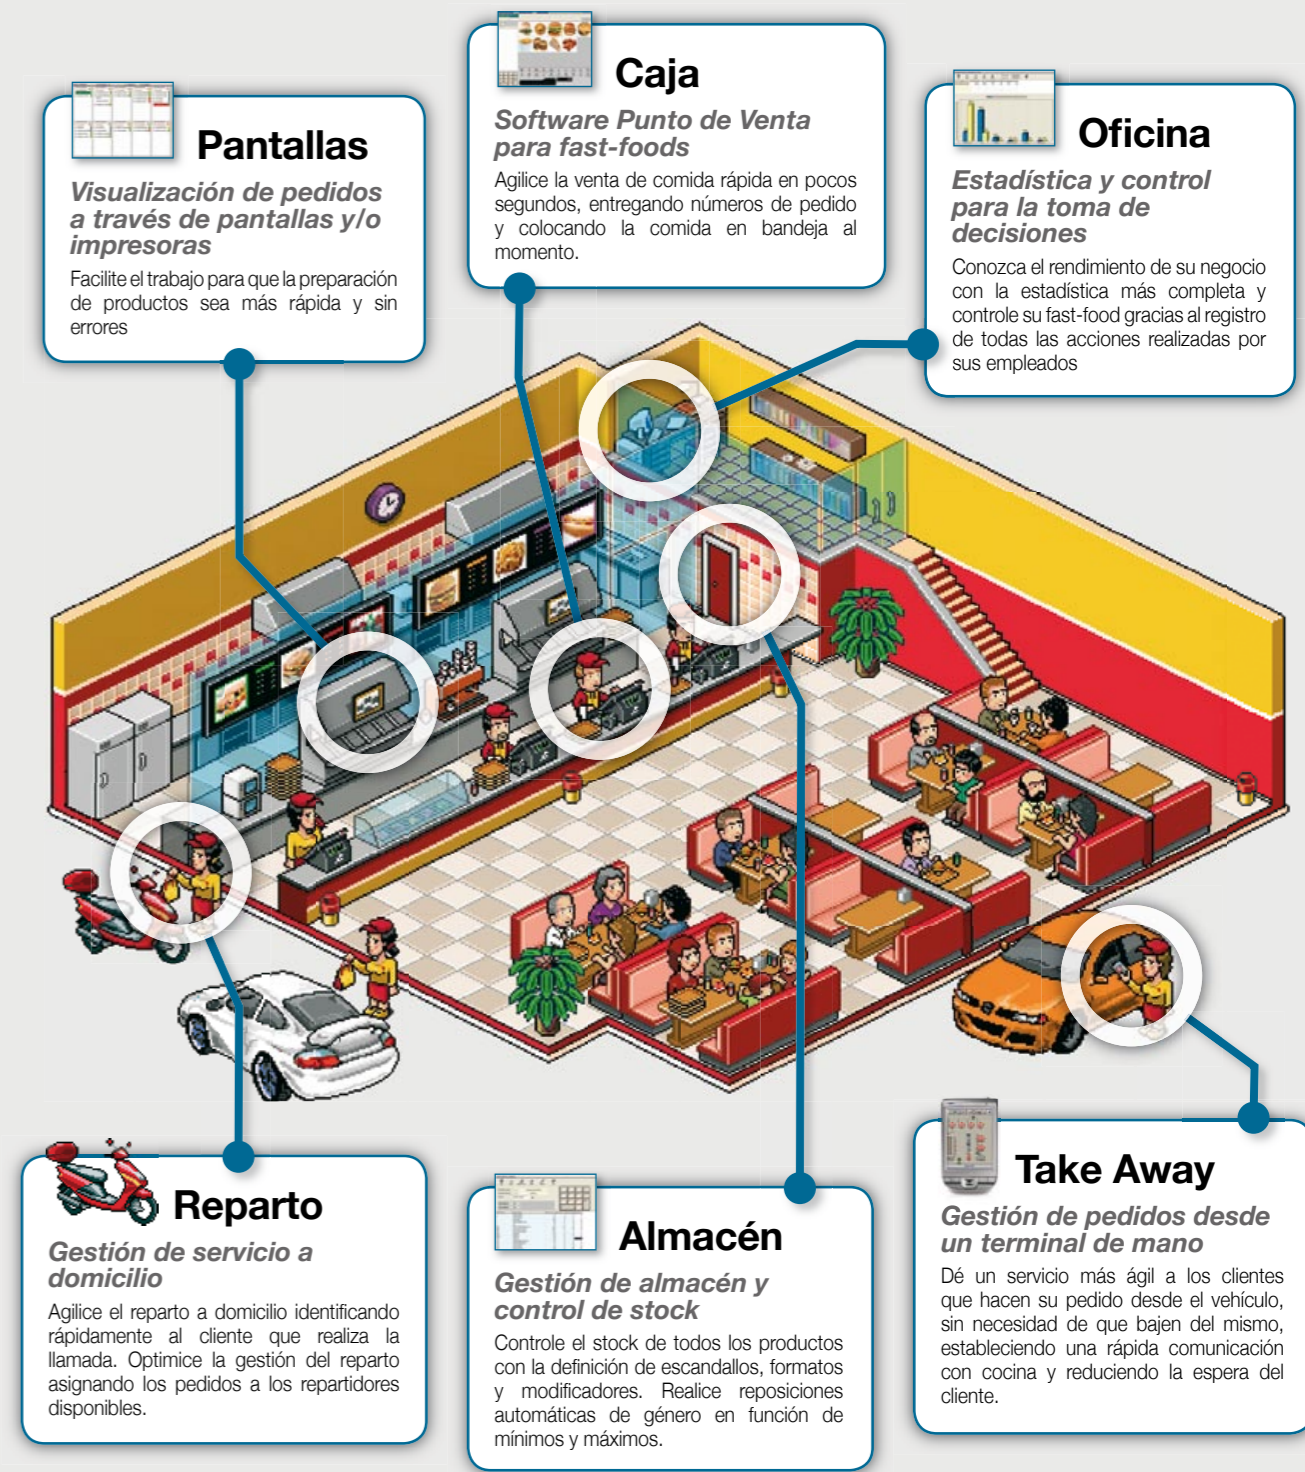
Pantallas

Visualización de pedidos a través de pantallas y/o impresoras

Facilite el trabajo para que la preparación de productos sea más rápida y sin errores

Caja

Software Punto de Venta para fast-foods

Agilice la venta de comida rápida en pocos segundos, entregando números de pedido y colocando la comida en bandeja al momento.

Oficina

Estadística y control para la toma de decisiones

Conozca el rendimiento de su negocio con la estadística más completa y controle su fast-food gracias al registro de todas las acciones realizadas por sus empleados

Reparto

Gestión de servicio a domicilio

Agilice el reparto a domicilio identificando rápidamente al cliente que realiza la llamada. Optimice la gestión del reparto asignando los pedidos a los repartidores disponibles.

Almacén

Gestión de almacén y control de stock

Controle el stock de todos los productos con la definición de escandallos, formatos y modificadores. Realice reposiciones automáticas de género en función de mínimos y máximos.

Take Away

Gestión de pedidos desde un terminal de mano

Dé un servicio más ágil a los clientes que hacen su pedido desde el vehículo, sin necesidad de que bajen del mismo, estableciendo una rápida comunicación con cocina y reduciendo la espera del cliente.